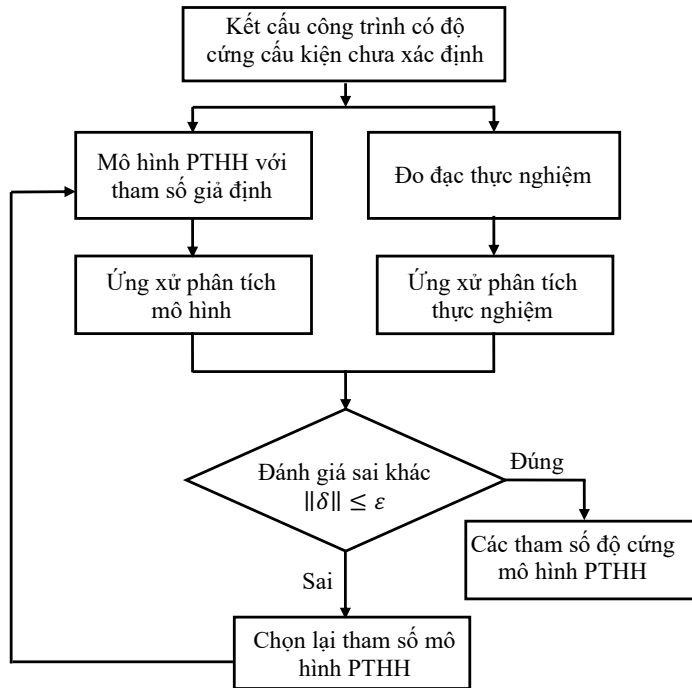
Kết cấu công trình có độ cứng cấu kiện chưa xác định

Mô hình PTHH với tham số giả định

Đo đạc thực nghiệm

Ứng xử phân tích mô hình

Ứng xử phân tích thực nghiệm

Đánh giá sai khác $\|\delta\| \leq \varepsilon$

Đúng

Các tham số độ cứng mô hình PTHH

Sai

Chọn lại tham số mô hình PTHH